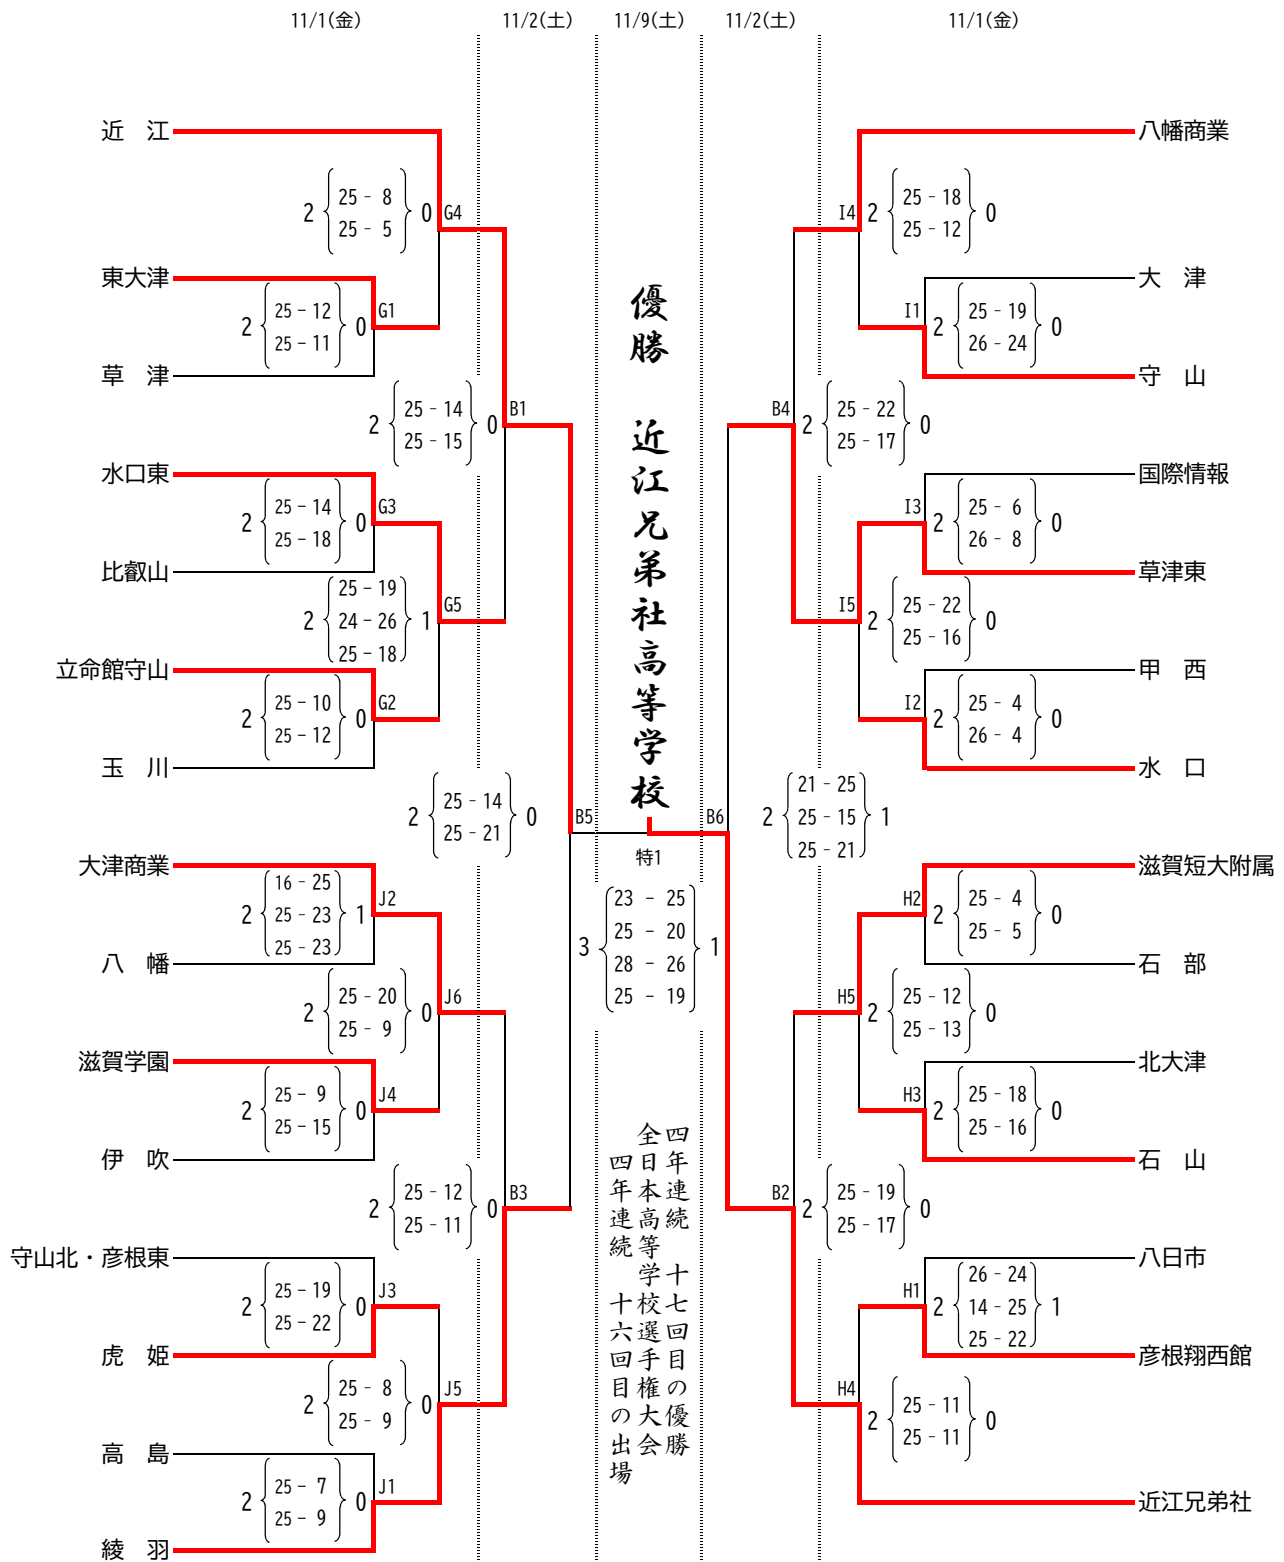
11/1(金) 11/2(土) 11/9(土) 11/2(土) 11/1(金)

近 江
2 25 - 8 25 - 5 0 G4
東大津
2 25 - 12 25 - 11 0 G1
草 津
2 25 - 14 25 - 15 0 B1
水口東
2 25 - 14 25 - 18 0 G3
比叡山
2 25 - 19 24 - 26 25 - 18 1 G5
立命館守山
2 25 - 10 25 - 12 0 G2
玉 川
2 25 - 14 25 - 21 0 B5
大津商業
2 16 - 25 25 - 23 25 - 23 1 J2
八 幡
2 25 - 20 25 - 9 0 J6
滋賀学園
2 25 - 9 25 - 15 0 J4
伊 吹
2 25 - 12 25 - 11 0 B3
守山北・彦根東
2 25 - 19 25 - 22 0 J3
虎 姫
2 25 - 8 25 - 9 0 J5
高 島
2 25 - 7 25 - 9 0 J1
綾 羽

優勝

近江兄弟社高等学校

特1
3 23 - 25 25 - 20 28 - 26 25 - 19 1

四年連続十七回目の優勝
全日本高等学校選手権大会
四年連続十六回目の出場

八幡商業
I4 2 25 - 18 25 - 12 0
大 津
I1 2 25 - 19 26 - 24 0
守 山
B4 2 25 - 22 25 - 17 0
国際情報
I3 2 25 - 6 26 - 8 0
草津東
I5 2 25 - 22 25 - 16 0
甲 西
I2 2 25 - 4 26 - 4 0
水 口
B6 2 21 - 25 25 - 15 25 - 21 1
滋賀短大附属
H2 2 25 - 4 25 - 5 0
石 部
H5 2 25 - 12 25 - 13 0
北大津
H3 2 25 - 18 25 - 16 0
石 山
B2 2 25 - 19 25 - 17 0
八日市
H1 2 26 - 24 14 - 25 25 - 22 1
彦根翔西館
H4 2 25 - 11 25 - 11 0
近江兄弟社